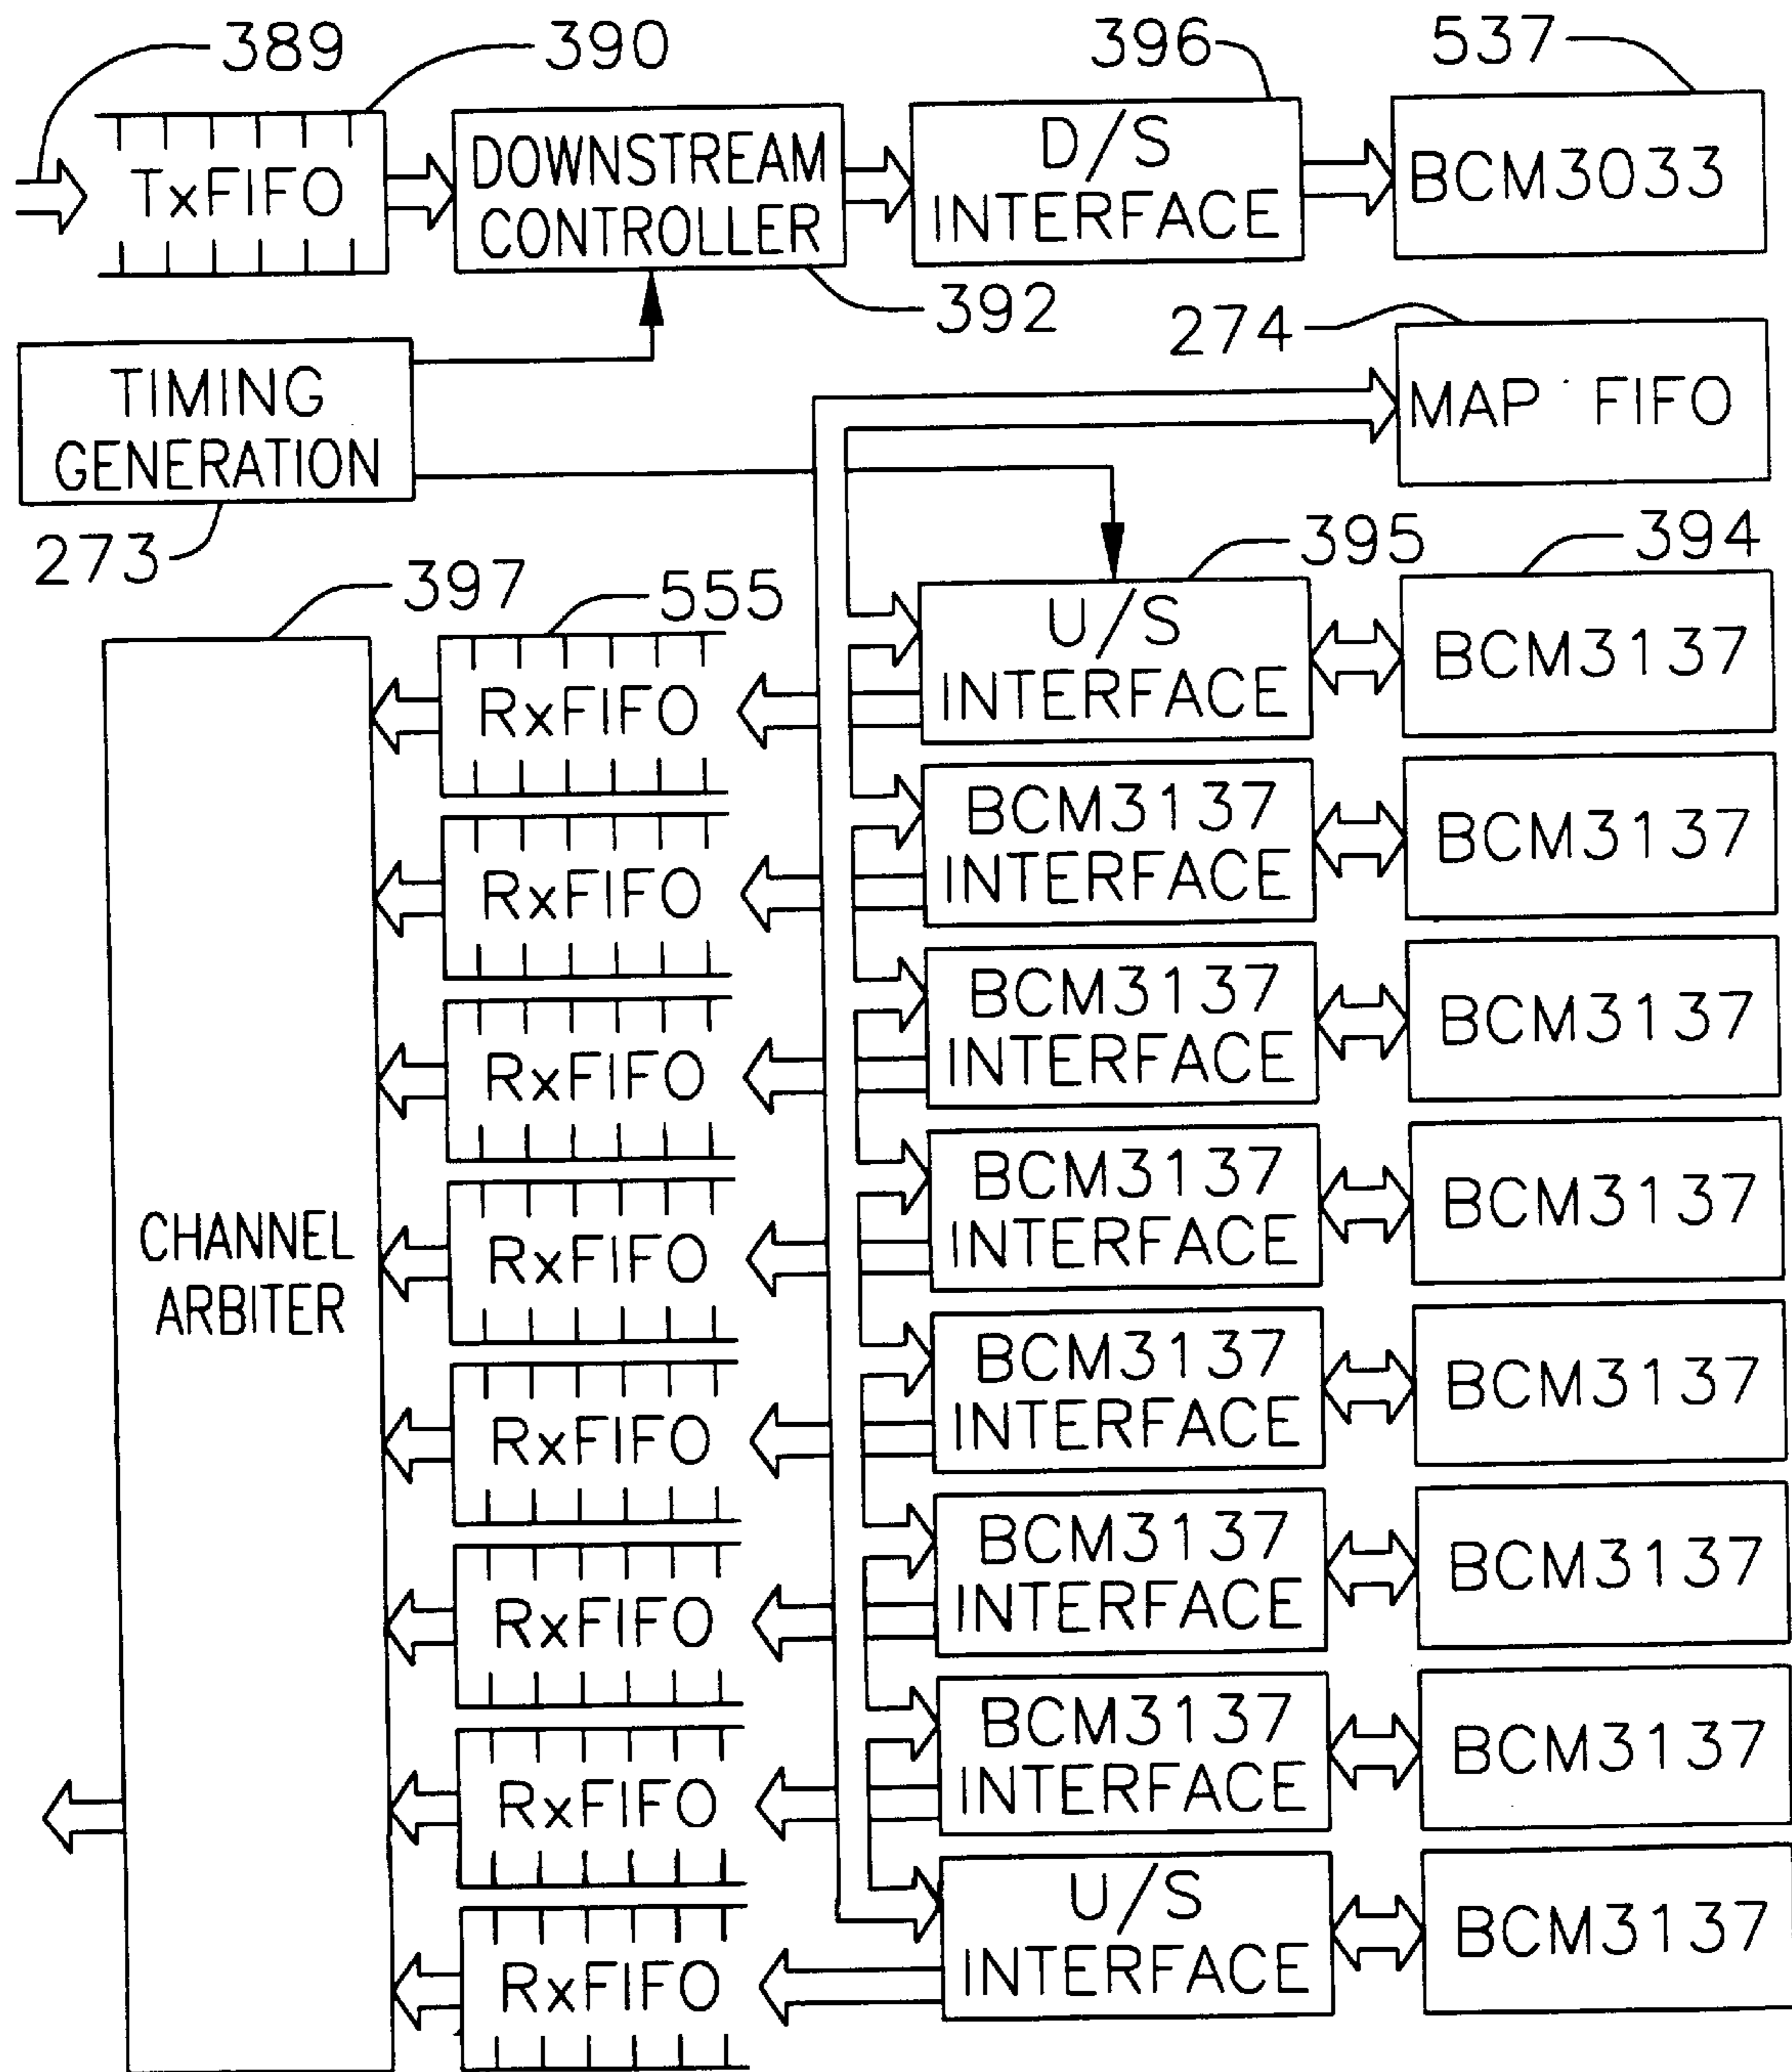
389
390
396
537
TxFIFO
DOWNSTREAM CONTROLLER
D/S INTERFACE
BCM3033
392
274
TIMING GENERATION
MAP FIFO
273
395
394
397
555
U/S INTERFACE
BCM3137
RxFIFO
BCM3137 INTERFACE
BCM3137
RxFIFO
BCM3137 INTERFACE
BCM3137
RxFIFO
BCM3137 INTERFACE
BCM3137
CHANNEL ARBITER
RxFIFO
BCM3137 INTERFACE
BCM3137
RxFIFO
BCM3137 INTERFACE
BCM3137
RxFIFO
BCM3137 INTERFACE
BCM3137
RxFIFO
U/S INTERFACE
BCM3137
RxFIFO